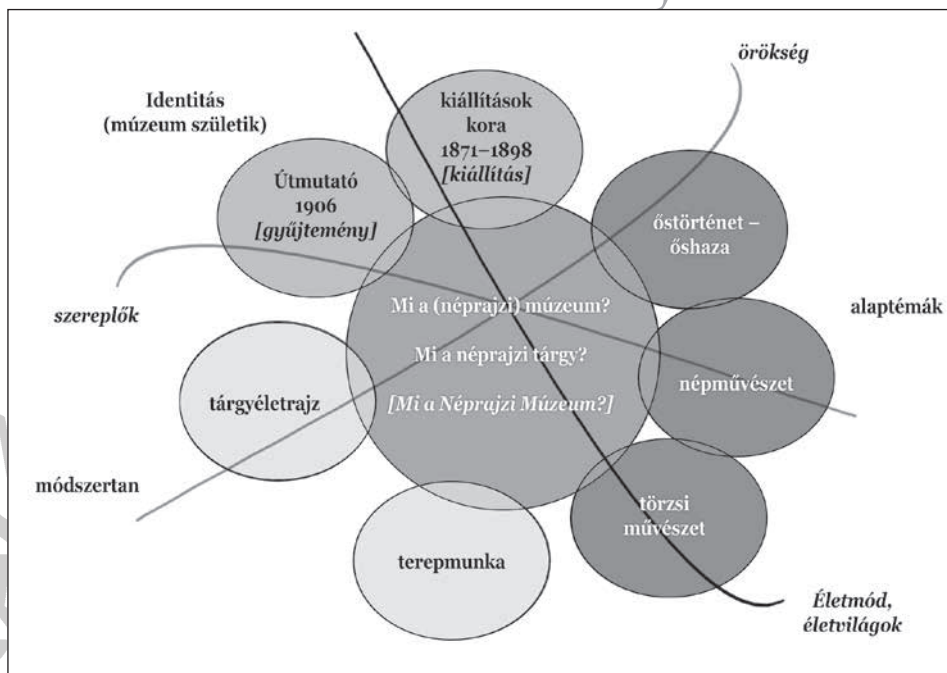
örökség

Identitás (múzeum születik)

kiállítások kora 1871–1898 *[kiállítás]*

Útmutató 1906 *[gyűjtemény]*

őstörténet – őshaza

szereplők

Mi a (néprajzi) múzeum?

Mi a néprajzi tárgy?

*[Mi a Néprajzi Múzeum?]*

alaptémák

tárgyéletrajz

népművészet

módszertan

törzsi művészet

terepmunka

Életmód, életvilágok